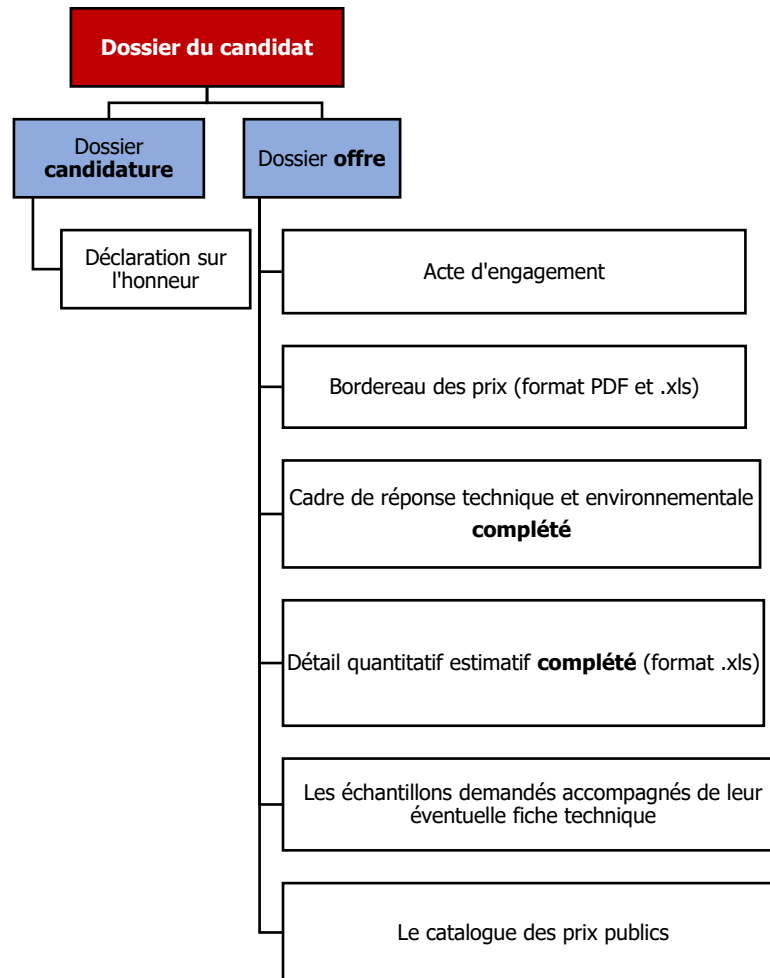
Dossier du candidat

Dossier candidature

Dossier offre

Déclaration sur l'honneur

Acte d'engagement

Bordereau des prix (format PDF et .xls)

Cadre de réponse technique et environnementale complété

Détail quantitatif estimatif complété (format .xls)

Les échantillons demandés accompagnés de leur éventuelle fiche technique

Le catalogue des prix publics